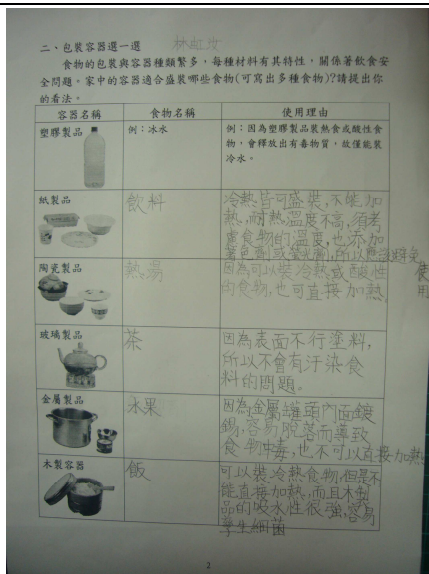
二、包裝容器選一選　林函汝

食物的包裝與容器種類繁多，每種材料有其特性，關係著飲食安全問題。家中的容器適合盛裝哪些食物(可寫出多種食物)?請提出你的看法。

| 容器名稱 | 食物名稱 | 使用理由 |
|---|---|---|
| 塑膠製品 | 例：冰水 | 例：因為塑膠製品裝熱食或酸性食物，會釋放出有毒物質，故僅能裝冷水。 |
| 紙製品 | 飲料 | 冷熱皆可盛裝，不能加熱，耐熱溫度不高，須考慮食物的溫度，也不加著色劑或螢光劑，所以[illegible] |
| 陶瓷製品 | 熱湯 | 因為可以裝冷熱或酸性的食物，也可直接加熱 |
| 玻璃製品 | 茶 | 因為表面不行塗料，所以不會有汙染食料的問題。 |
| 金屬製品 | 水果 | 因為金屬罐頭內面鍍錫，容易脫落而導致食物中毒，也不可以直接加熱 |
| 木製容器 | 飯 | 可以裝冷熱食物，但是不能直接加熱，而且木製品的吸水性很強，容易孳生細菌 |

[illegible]

2